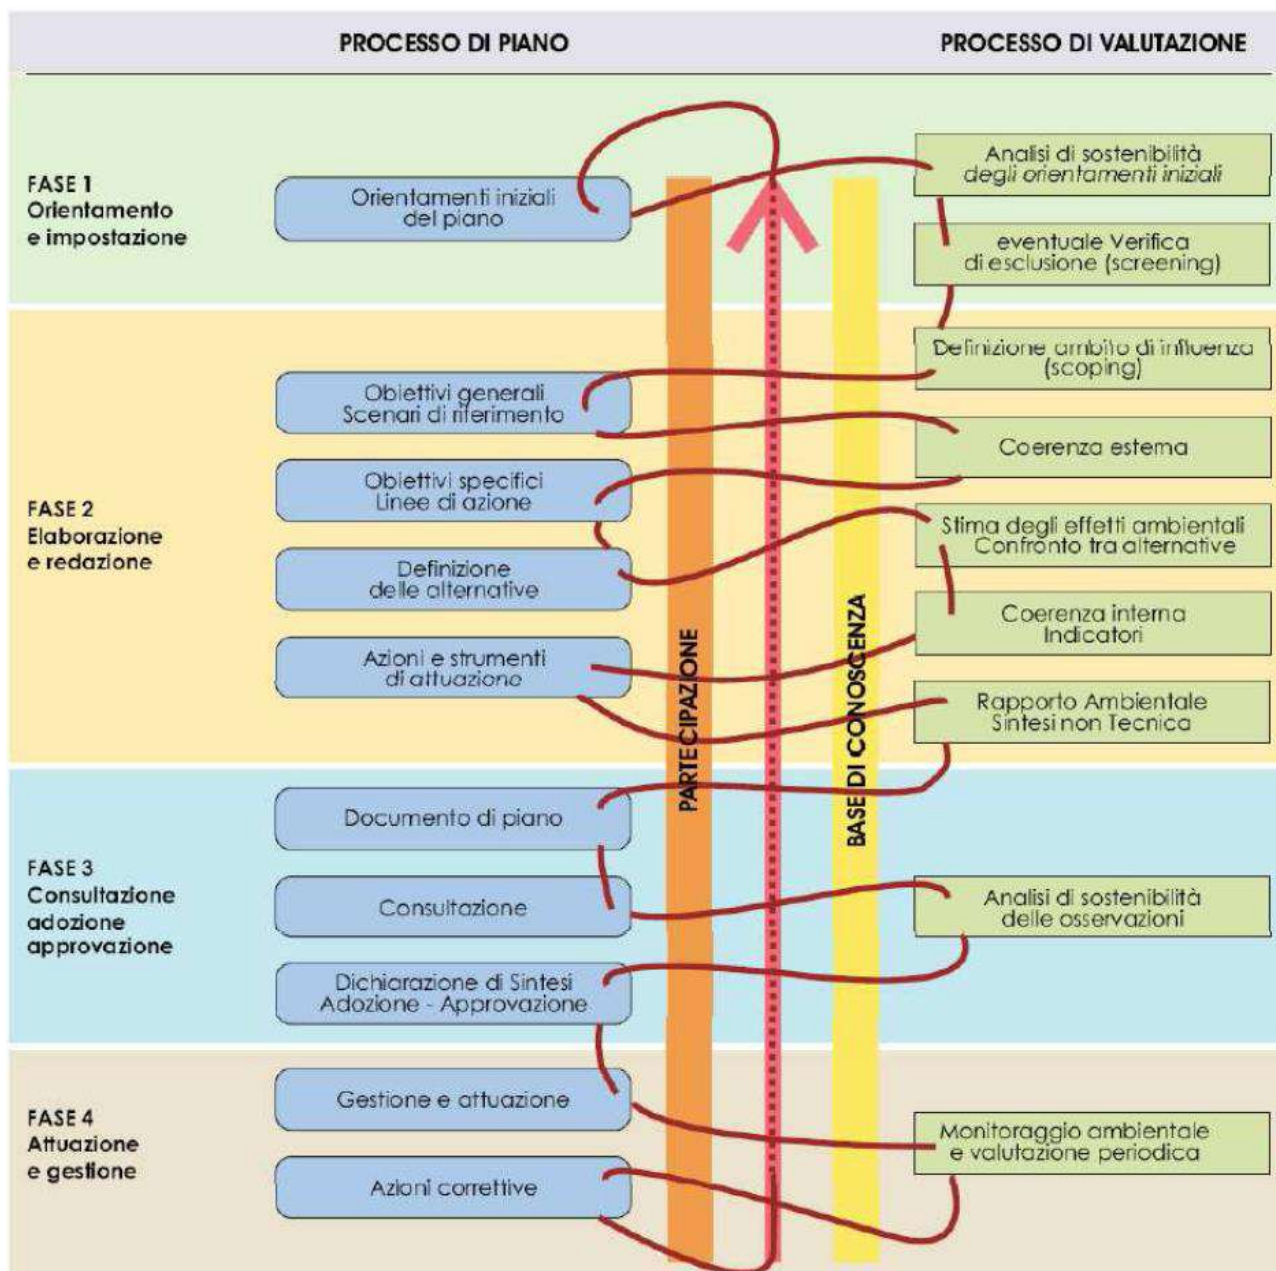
PROCESSO DI PIANO

PROCESSO DI VALUTAZIONE

FASE 1
Orientamento e impostazione

Orientamenti iniziali del piano

Analisi di sostenibilità degli orientamenti iniziali

eventuale Verifica di esclusione (screening)

FASE 2
Elaborazione e redazione

Definizione ambito di influenza (scoping)

Obiettivi generali Scenari di riferimento

Coerenza esterna

Obiettivi specifici Linee di azione

Stima degli effetti ambientali Confronto tra alternative

Definizione delle alternative

Coerenza interna Indicatori

Azioni e strumenti di attuazione

Rapporto Ambientale Sintesi non Tecnica

PARTECIPAZIONE

BASE DI CONOSCENZA

FASE 3
Consultazione adozione approvazione

Documento di piano

Consultazione

Analisi di sostenibilità delle osservazioni

Dichiarazione di Sintesi Adozione - Approvazione

FASE 4
Attuazione e gestione

Gestione e attuazione

Monitoraggio ambientale e valutazione periodica

Azioni correttive